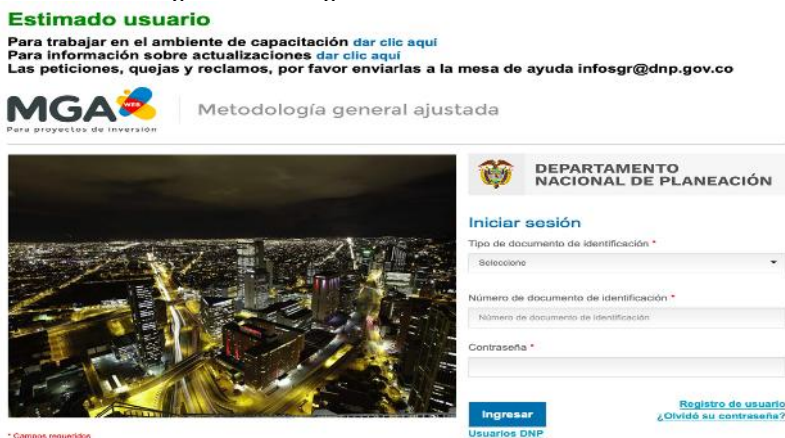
Estimado usuario

Para trabajar en el ambiente de capacitación dar clic aquí
Para información sobre actualizaciones dar clic aquí
Las peticiones, quejas y reclamos, por favor enviarlas a la mesa de ayuda infosgr@dnp.gov.co

MGA WEB
Para proyectos de inversión

Metodología general ajustada

DEPARTAMENTO NACIONAL DE PLANEACIÓN

Iniciar sesión

Tipo de documento de identificación *

Seleccione

Número de documento de identificación *

Número de documento de identificación

Contraseña *

Ingresar

Usuarios DNP

Registro de usuario
¿Olvidó su contraseña?

* Campos requeridos